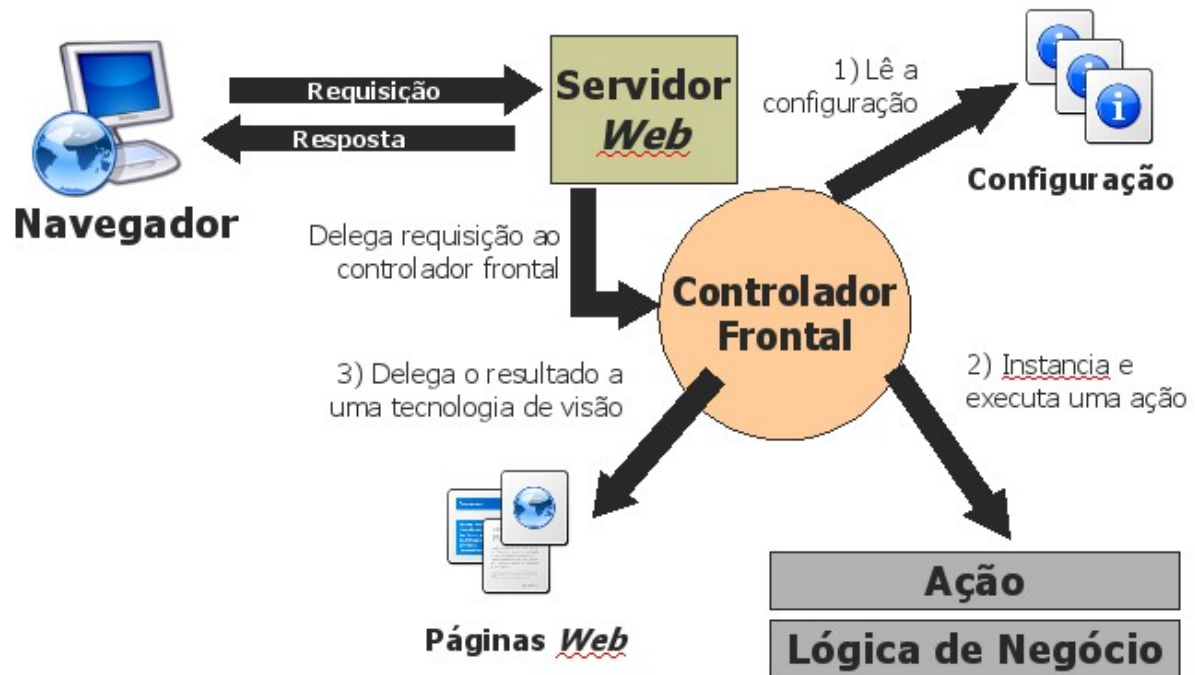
Navegador

Requisição

Resposta

Servidor *Web*

1) Lê a configuração

Configuração

Delega requisição ao controlador frontal

Controlador Frontal

3) Delega o resultado a uma tecnologia de visão

2) Instancia e executa uma ação

Páginas *Web*

Ação

Lógica de Negócio